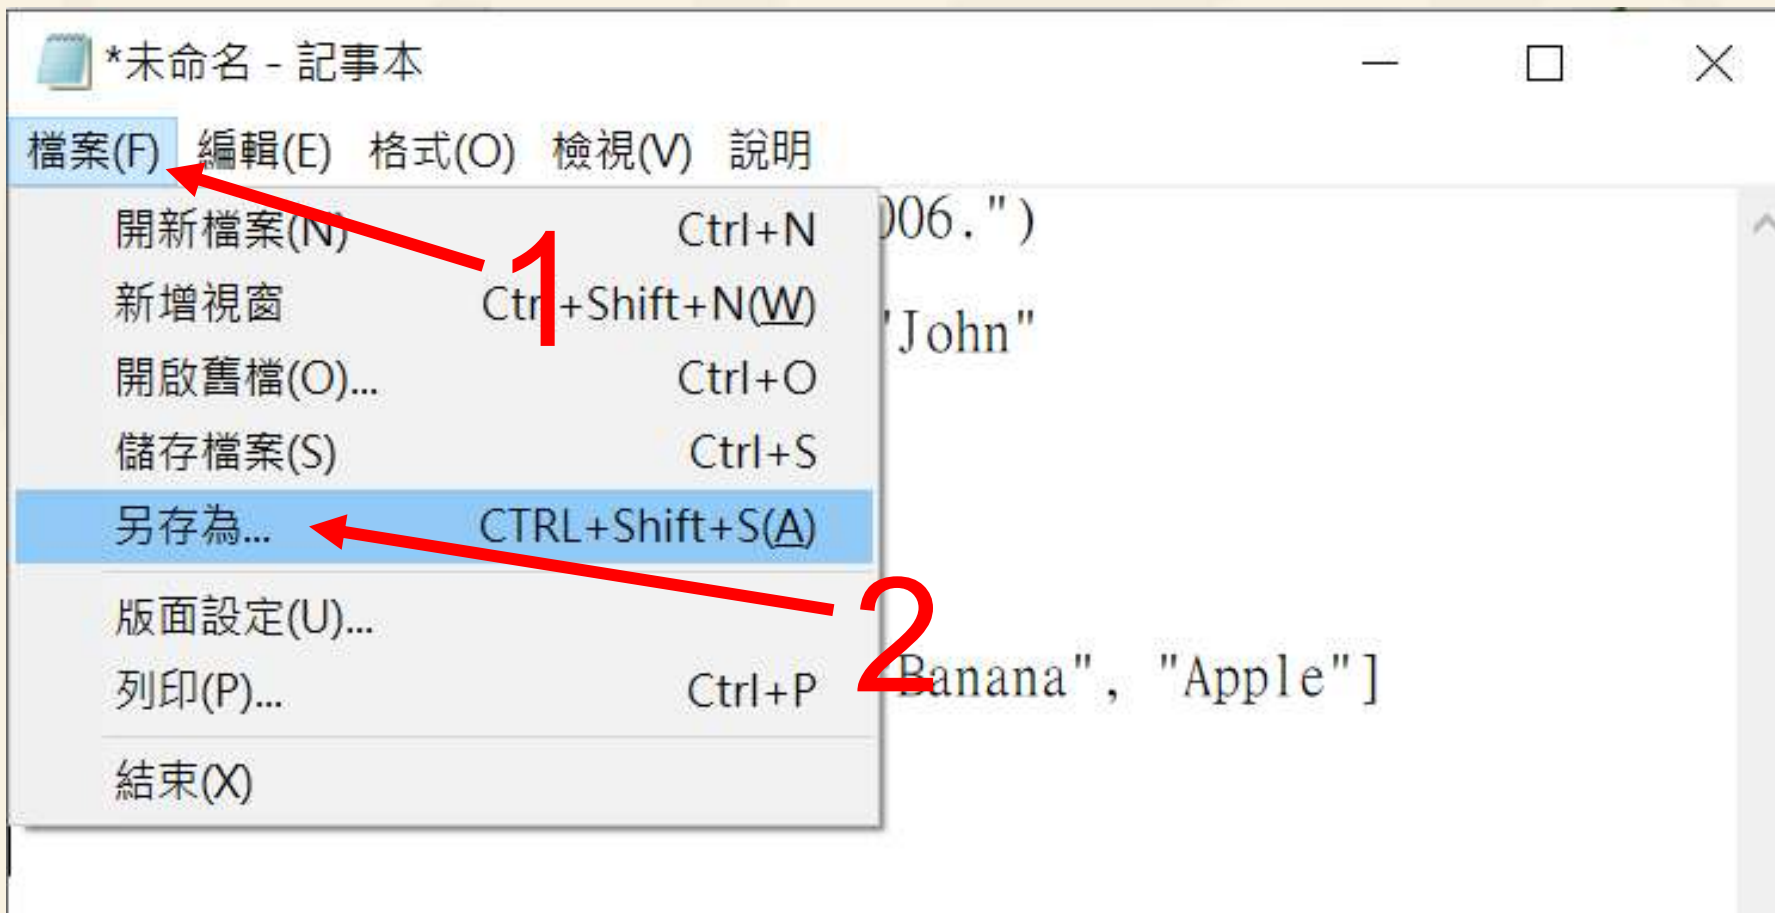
*未命名 - 記事本

檔案(F) 編輯(E) 格式(O) 檢視(V) 說明

開新檔案(N) Ctrl+N
新增視窗 Ctrl+Shift+N(W)
開啟舊檔(O)... Ctrl+O
儲存檔案(S) Ctrl+S
另存為... CTRL+Shift+S(A)
版面設定(U)...
列印(P)... Ctrl+P
結束(X)

1

2

006.")

'John"

Banana", "Apple"]